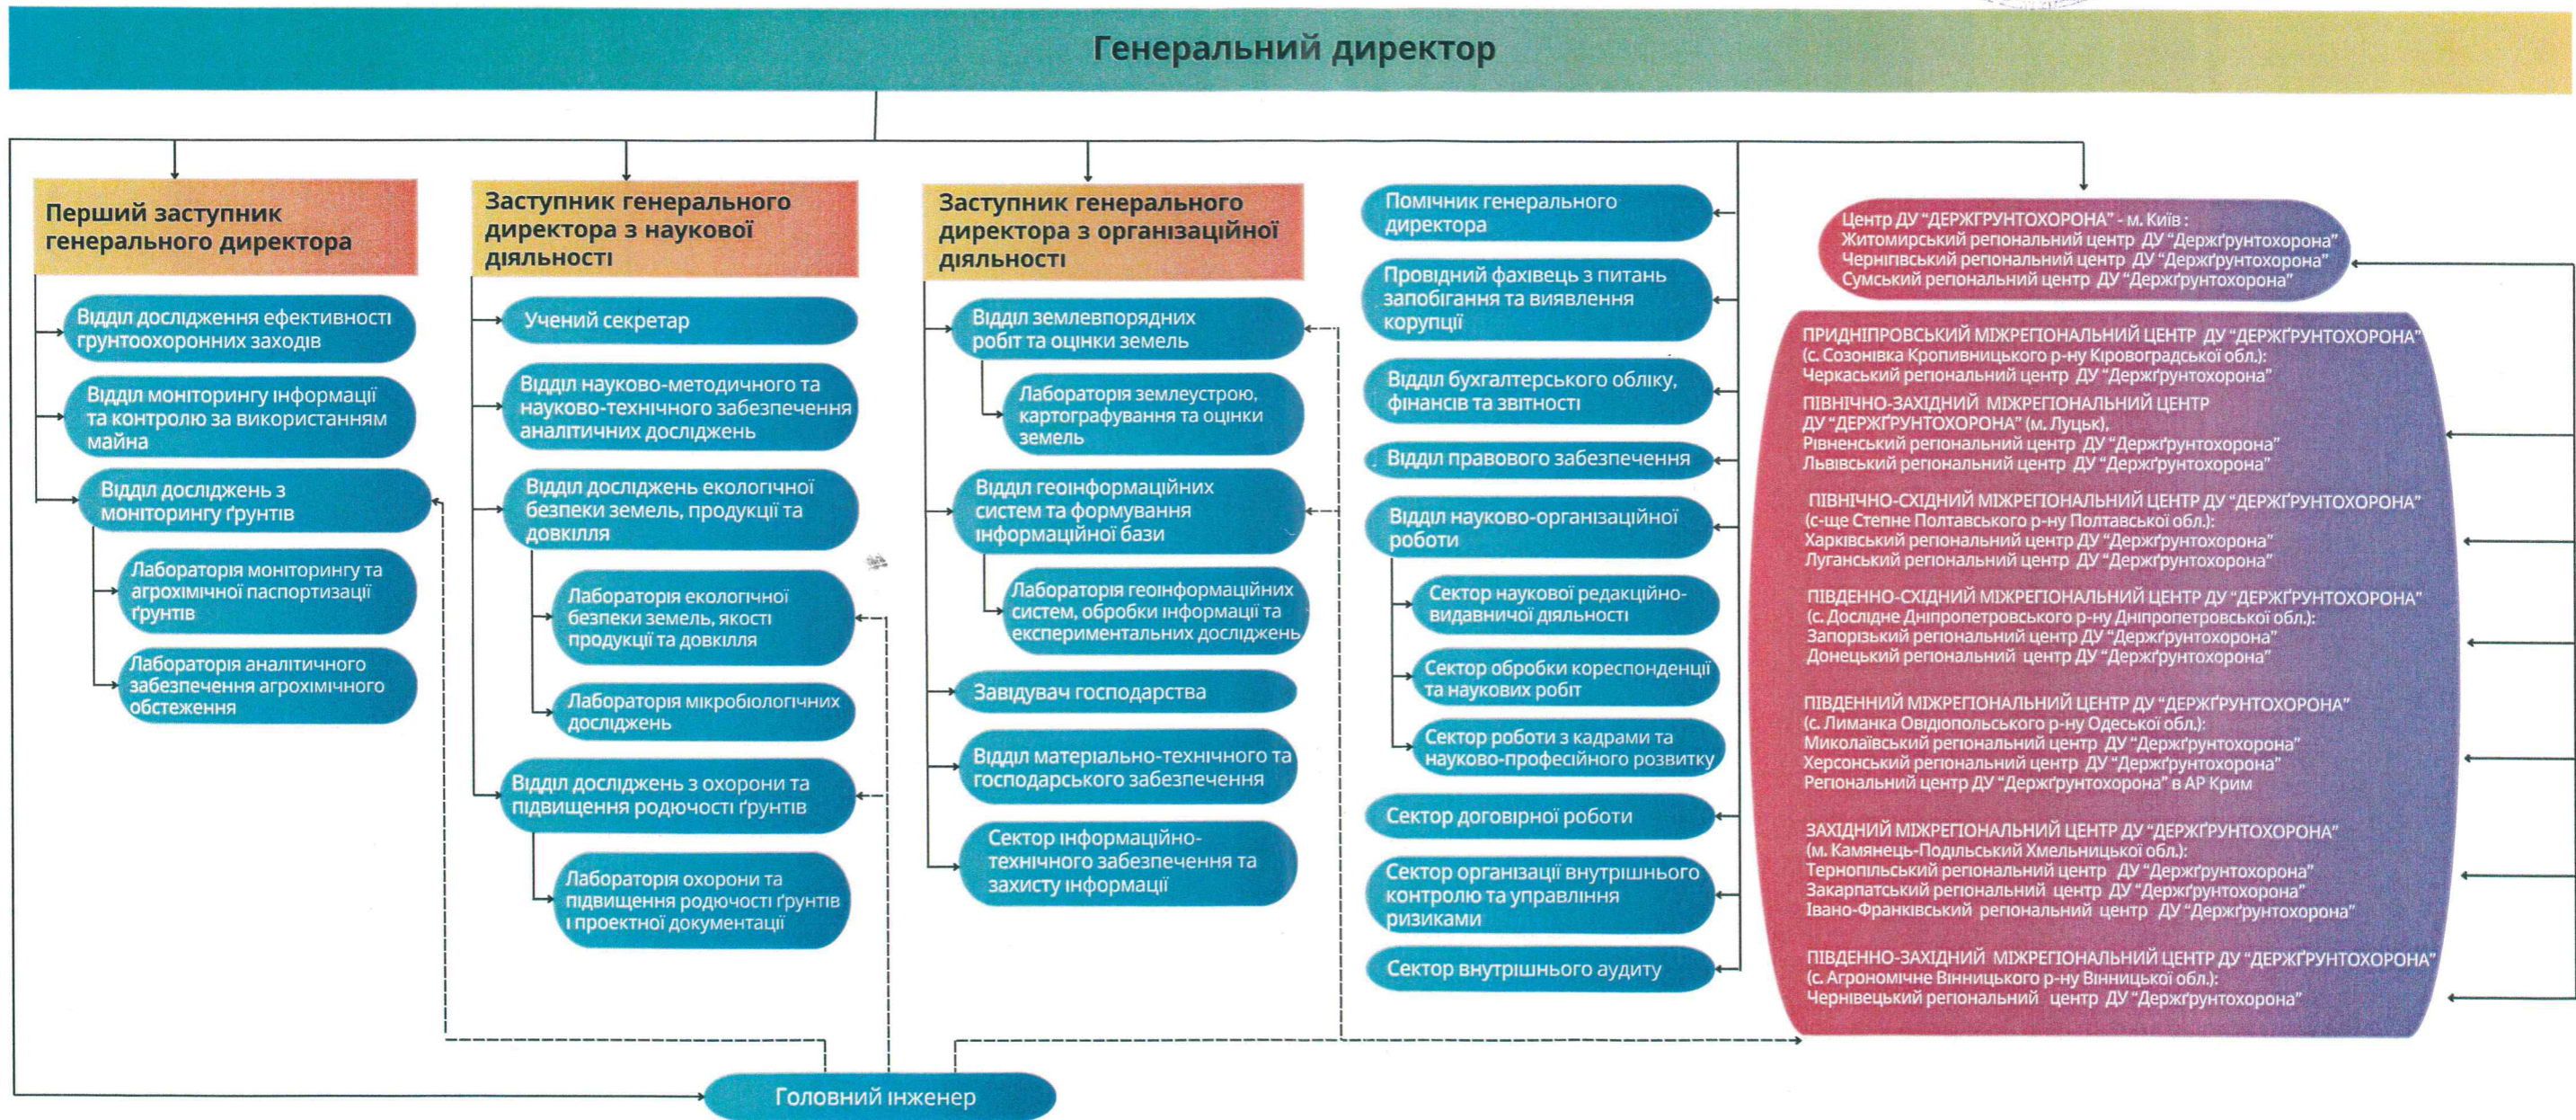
Генеральний директор

Перший заступник генерального директора

Відділ дослідження ефективності грунтоохоронних заходів

Відділ моніторингу інформації та контролю за використанням майна

Відділ досліджень з моніторингу ґрунтів

Лабораторія моніторингу та агрохімічної паспортизації ґрунтів

Лабораторія аналітичного забезпечення агрохімічного обстеження

Заступник генерального директора з наукової діяльності

Учений секретар

Відділ науково-методичного та науково-технічного забезпечення аналітичних досліджень

Відділ досліджень екологічної безпеки земель, продукції та довкілля

Лабораторія екологічної безпеки земель, якості продукції та довкілля

Лабораторія мікробіологічних досліджень

Відділ досліджень з охорони та підвищення родючості ґрунтів

Лабораторія охорони та підвищення родючості ґрунтів і проектної документації

Заступник генерального директора з організаційної діяльності

Відділ землевпорядних робіт та оцінки земель

Лабораторія землеустрою, картографування та оцінки земель

Відділ геоінформаційних систем та формування інформаційної бази

Лабораторія геоінформаційних систем, обробки інформації та експериментальних досліджень

Завідувач господарства

Відділ матеріально-технічного та господарського забезпечення

Сектор інформаційно-технічного забезпечення та захисту інформації

Помічник генерального директора

Провідний фахівець з питань запобігання та виявлення корупції

Відділ бухгалтерського обліку, фінансів та звітності

Відділ правового забезпечення

Відділ науково-організаційної роботи

Сектор наукової редакційно-видавничої діяльності

Сектор обробки кореспонденції та наукових робіт

Сектор роботи з кадрами та науково-професійного розвитку

Сектор договірної роботи

Сектор організації внутрішнього контролю та управління ризиками

Сектор внутрішнього аудиту

Центр ДУ "ДЕРЖҐРУНТОХОРОНА" - м. Київ :
Житомирський регіональний центр ДУ "Держґрунтохорона"
Чернігівський регіональний центр ДУ "Держґрунтохорона"
Сумський регіональний центр ДУ "Держґрунтохорона"

ПРИДНІПРОВСЬКИЙ МІЖРЕГІОНАЛЬНИЙ ЦЕНТР ДУ "ДЕРЖҐРУНТОХОРОНА" (с. Созонівка Кропивницького р-ну Кіровоградської обл.):
Черкаський регіональний центр ДУ "Держґрунтохорона"

ПІВНІЧНО-ЗАХІДНИЙ МІЖРЕГІОНАЛЬНИЙ ЦЕНТР ДУ "ДЕРЖҐРУНТОХОРОНА" (м. Луцьк),
Рівненський регіональний центр ДУ "Держґрунтохорона"
Львівський регіональний центр ДУ "Держґрунтохорона"

ПІВНІЧНО-СХІДНИЙ МІЖРЕГІОНАЛЬНИЙ ЦЕНТР ДУ "ДЕРЖҐРУНТОХОРОНА" (с-ще Степне Полтавського р-ну Полтавської обл.):
Харківський регіональний центр ДУ "Держґрунтохорона"
Луганський регіональний центр ДУ "Держґрунтохорона"

ПІВДЕННО-СХІДНИЙ МІЖРЕГІОНАЛЬНИЙ ЦЕНТР ДУ "ДЕРЖҐРУНТОХОРОНА" (с. Дослідне Дніпропетровського р-ну Дніпропетровської обл.):
Запорізький регіональний центр ДУ "Держґрунтохорона"
Донецький регіональний центр ДУ "Держґрунтохорона"

ПІВДЕННИЙ МІЖРЕГІОНАЛЬНИЙ ЦЕНТР ДУ "ДЕРЖҐРУНТОХОРОНА" (с. Лиманка Овідіопольського р-ну Одеської обл.):
Миколаївський регіональний центр ДУ "Держґрунтохорона"
Херсонський регіональний центр ДУ "Держґрунтохорона"
Регіональний центр ДУ "Держґрунтохорона" в АР Крим

ЗАХІДНИЙ МІЖРЕГІОНАЛЬНИЙ ЦЕНТР ДУ "ДЕРЖҐРУНТОХОРОНА" (м. Камянець-Подільський Хмельницької обл.):
Тернопільський регіональний центр ДУ "Держґрунтохорона"
Закарпатський регіональний центр ДУ "Держґрунтохорона"
Івано-Франківський регіональний центр ДУ "Держґрунтохорона"

ПІВДЕННО-ЗАХІДНИЙ МІЖРЕГІОНАЛЬНИЙ ЦЕНТР ДУ "ДЕРЖҐРУНТОХОРОНА" (с. Агрономічне Вінницького р-ну Вінницької обл.):
Чернівецький регіональний центр ДУ "Держґрунтохорона"

Головний інженер